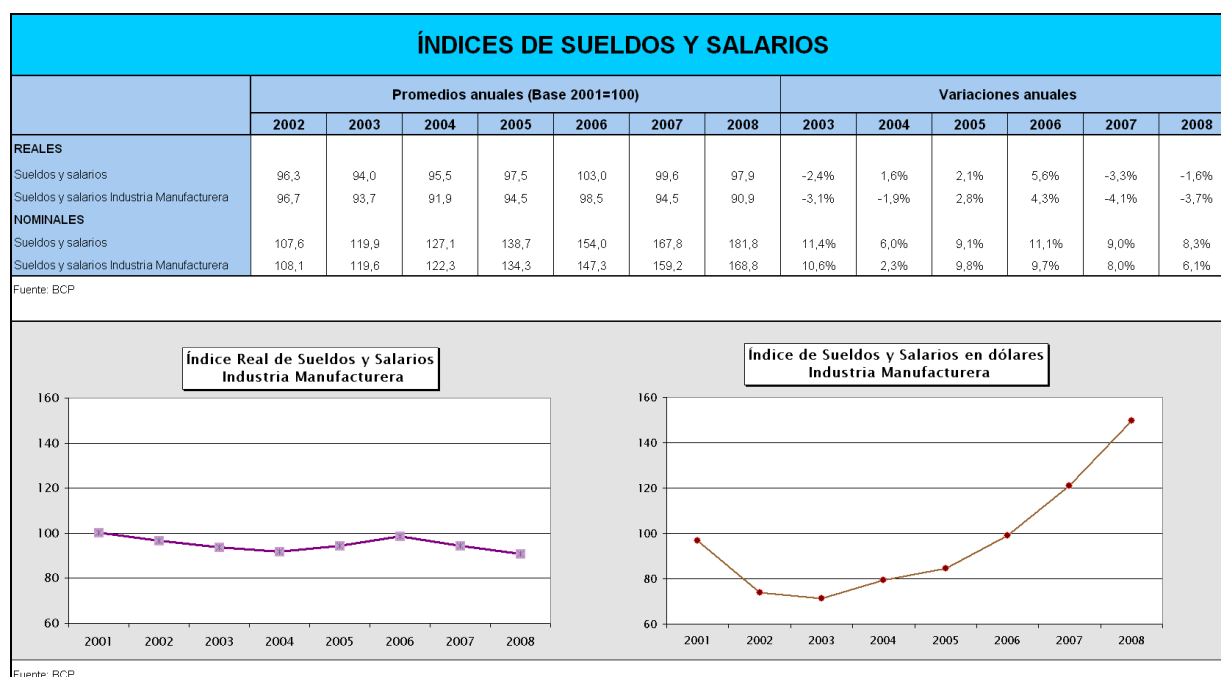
ÍNDICES DE SUELDOS Y SALARIOS

| | Promedios anuales (Base 2001=100) | | | | | | | Variaciones anuales | | | | | |
|---|---|---|---|---|---|---|---|---|---|---|---|---|---|
| | 2002 | 2003 | 2004 | 2005 | 2006 | 2007 | 2008 | 2003 | 2004 | 2005 | 2006 | 2007 | 2008 |
| REALES | | | | | | | | | | | | | |
| Sueldos y salarios | 96,3 | 94,0 | 95,5 | 97,5 | 103,0 | 99,6 | 97,9 | -2,4% | 1,6% | 2,1% | 5,6% | -3,3% | -1,6% |
| Sueldos y salarios Industria Manufacturera | 96,7 | 93,7 | 91,9 | 94,5 | 98,5 | 94,5 | 90,9 | -3,1% | -1,9% | 2,8% | 4,3% | -4,1% | -3,7% |
| NOMINALES | | | | | | | | | | | | | |
| Sueldos y salarios | 107,6 | 119,9 | 127,1 | 138,7 | 154,0 | 167,8 | 181,8 | 11,4% | 6,0% | 9,1% | 11,1% | 9,0% | 8,3% |
| Sueldos y salarios Industria Manufacturera | 108,1 | 119,6 | 122,3 | 134,3 | 147,3 | 159,2 | 168,8 | 10,6% | 2,3% | 9,8% | 9,7% | 8,0% | 6,1% |

Fuente: BCP

Índice Real de Sueldos y Salarios
Industria Manufacturera

160
140
120
100
80
60
2001 2002 2003 2004 2005 2006 2007 2008

Índice de Sueldos y Salarios en dólares
Industria Manufacturera

160
140
120
100
80
60
2001 2002 2003 2004 2005 2006 2007 2008

Fuente: BCP